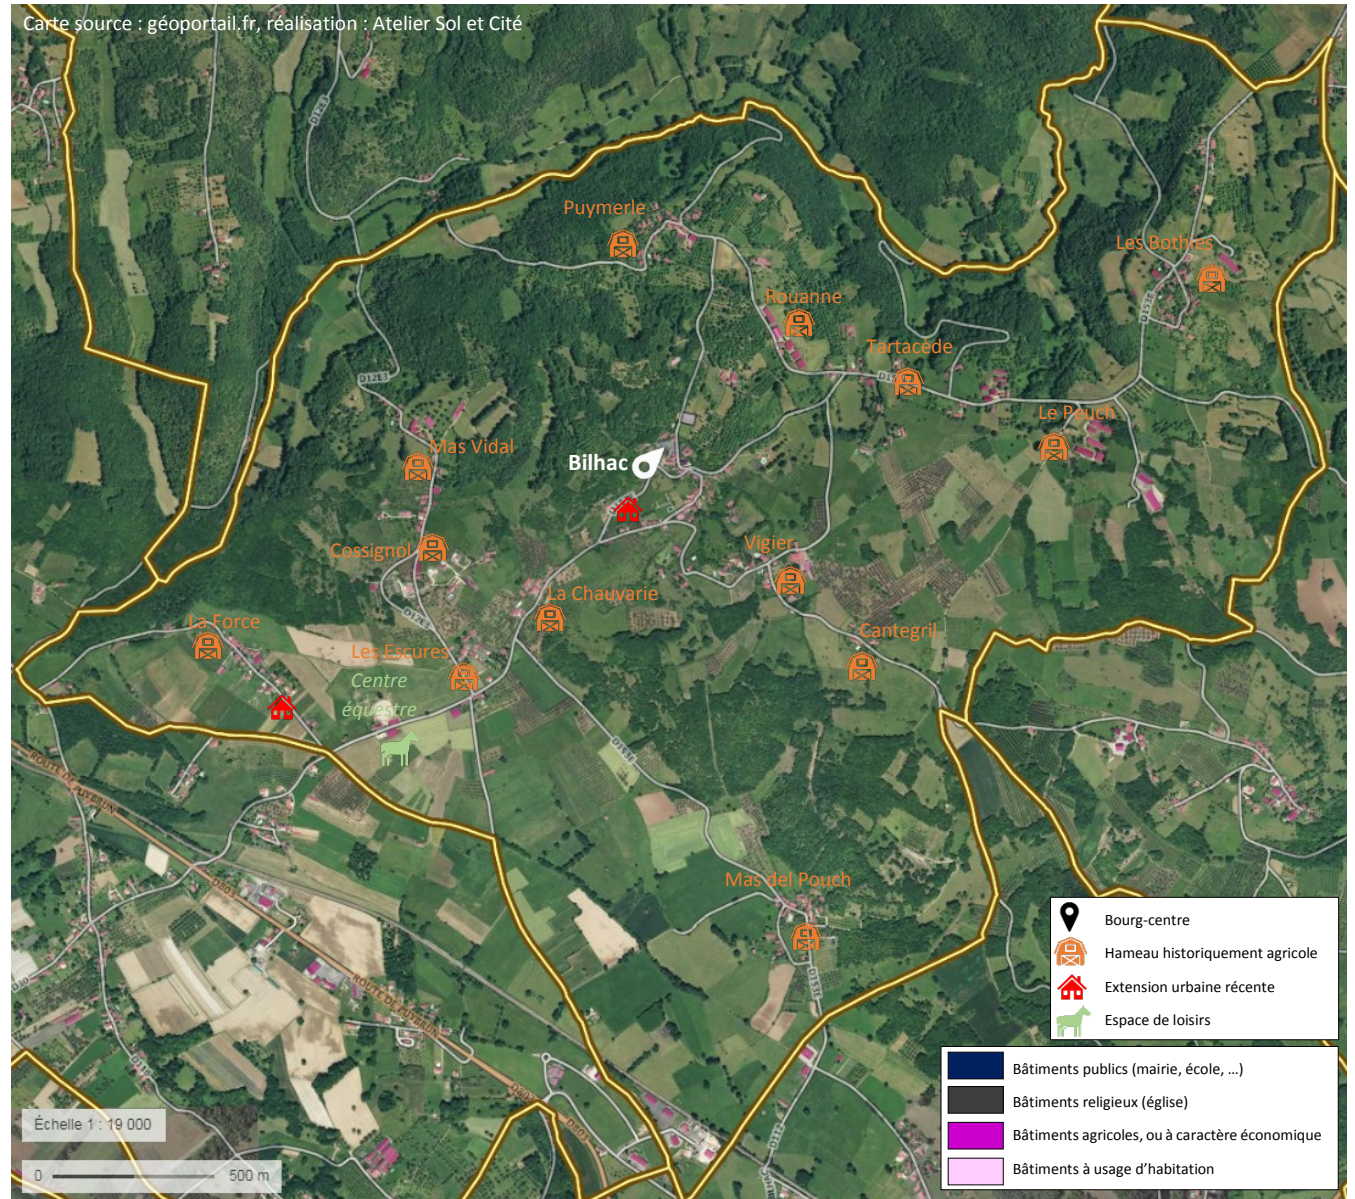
Carte source : géoportail.fr, réalisation : Atelier Sol et Cité

Puymerle
Les Bothies
Rouanne
Tartacède
Le Pouch
Mas Vidal
Bilhac
Cossignol
Vigier
La Chauvarie
La Force
Cantegril
Les Escures
Centre équestre
Mas del Pouch

D123
D153
D153
D153
D153
ROUTE DE PUYBRUN
ROUTE DE PUYBRUN
D803
D803
D30

Bourg-centre
Hameau historiquement agricole
Extension urbaine récente
Espace de loisirs

Bâtiments publics (mairie, école, …)
Bâtiments religieux (église)
Bâtiments agricoles, ou à caractère économique
Bâtiments à usage d'habitation

Échelle 1 : 19 000
0
500 m